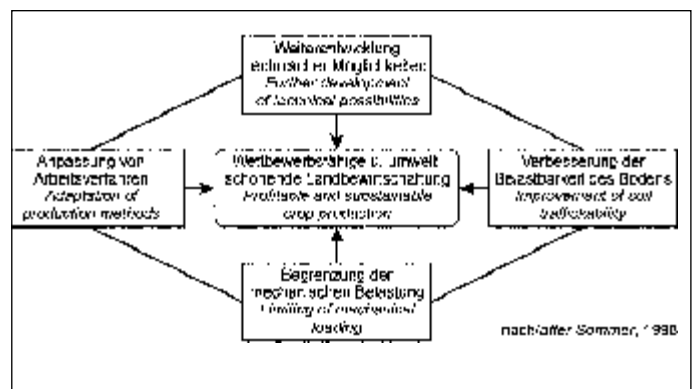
Weiterentwicklung technischer Möglichkeiten
Further development of technical possibilities

Anpassung von Arbeitsverfahren
Adaptation of production methods

Wettbewerbsfähige u. umweltschonende Landbewirtschaftung
Profitable and sustainable crop production

Verbesserung der Belastbarkeit des Bodens
Improvement of soil trafficability

Begrenzung der mechanischen Belastung
Limiting of mechanical loading

nach/after Sommer, 1998